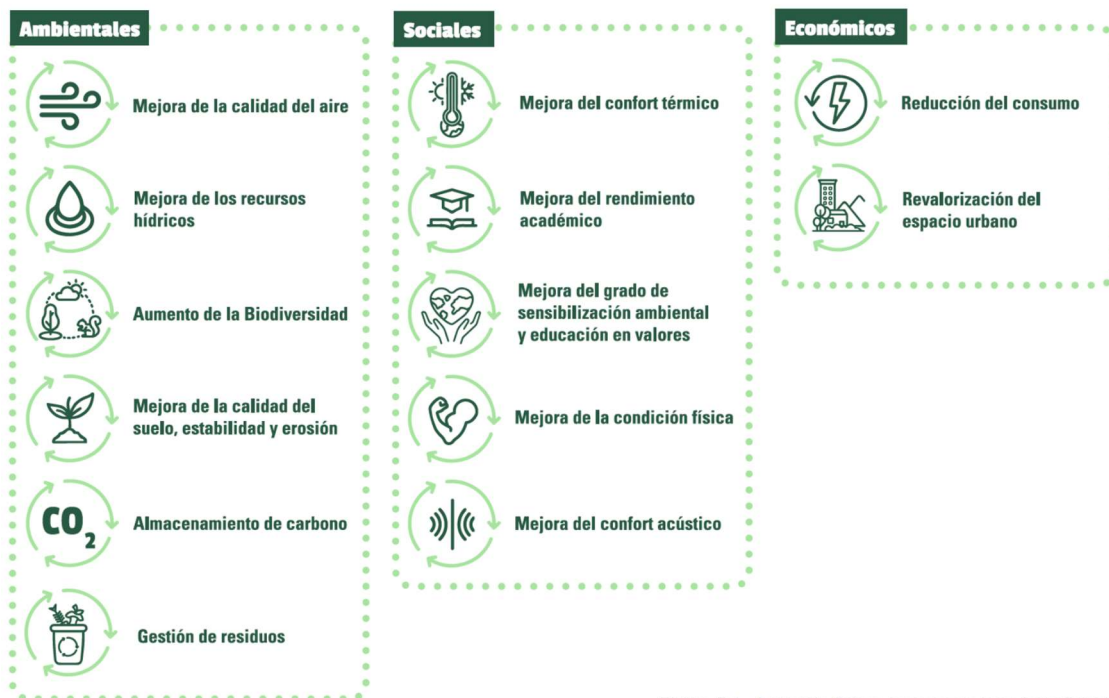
Ambientales

Mejora de la calidad del aire

Mejora de los recursos hídricos

Aumento de la Biodiversidad

Mejora de la calidad del suelo, estabilidad y erosión

$CO_2$

Almacenamiento de carbono

Gestión de residuos

Sociales

Mejora del confort térmico

Mejora del rendimiento académico

Mejora del grado de sensibilización ambiental y educación en valores

Mejora de la condición física

Mejora del confort acústico

Económicos

Reducción del consumo

Revalorización del espacio urbano